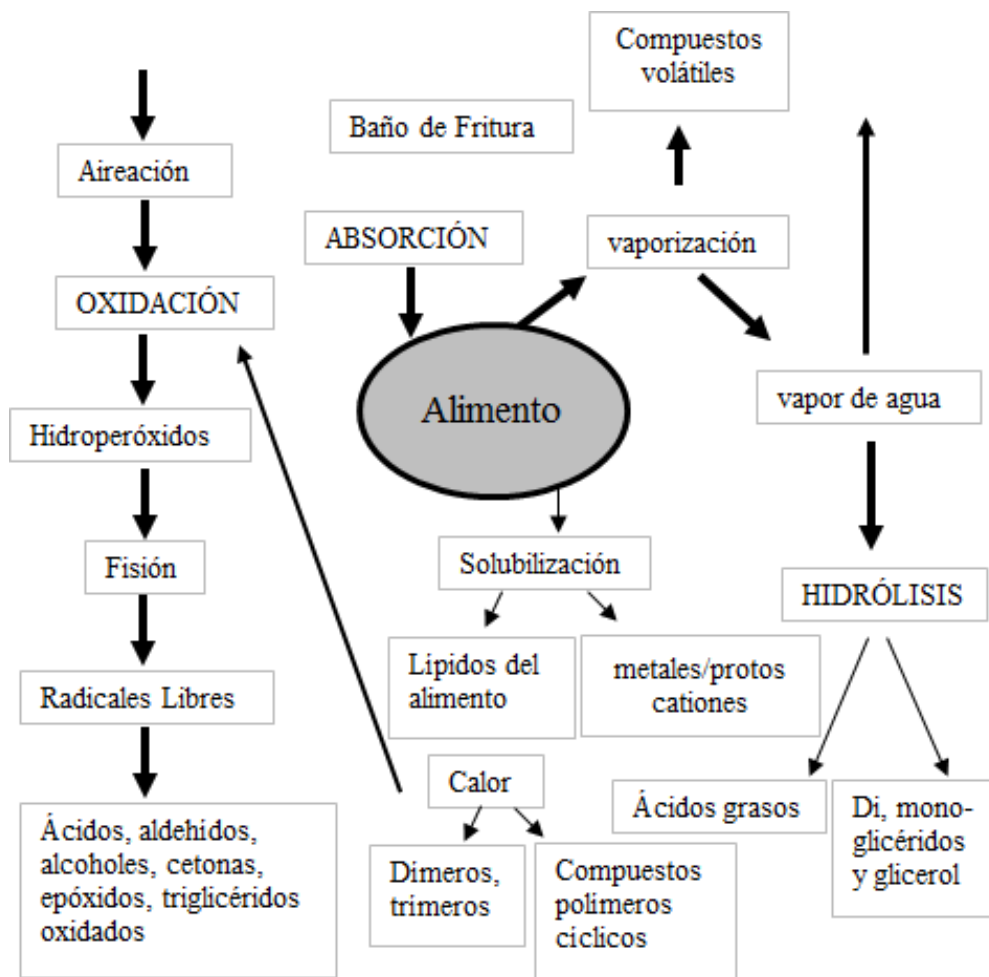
Compuestos volátiles

Baño de Fritura

Aireación

OXIDACIÓN

ABSORCIÓN

vaporización

Alimento

vapor de agua

Hidroperóxidos

Fisión

Solubilización

HIDRÓLISIS

Radicales Libres

Lipidos del alimento

metales/protos cationes

Calor

Ácidos grasos

Di, mono-glicéridos y glicerol

Ácidos, aldehidos, alcoholes, cetonas, epóxidos, triglicéridos oxidados

Dimeros, trimeros

Compuestos polimeros ciclicos